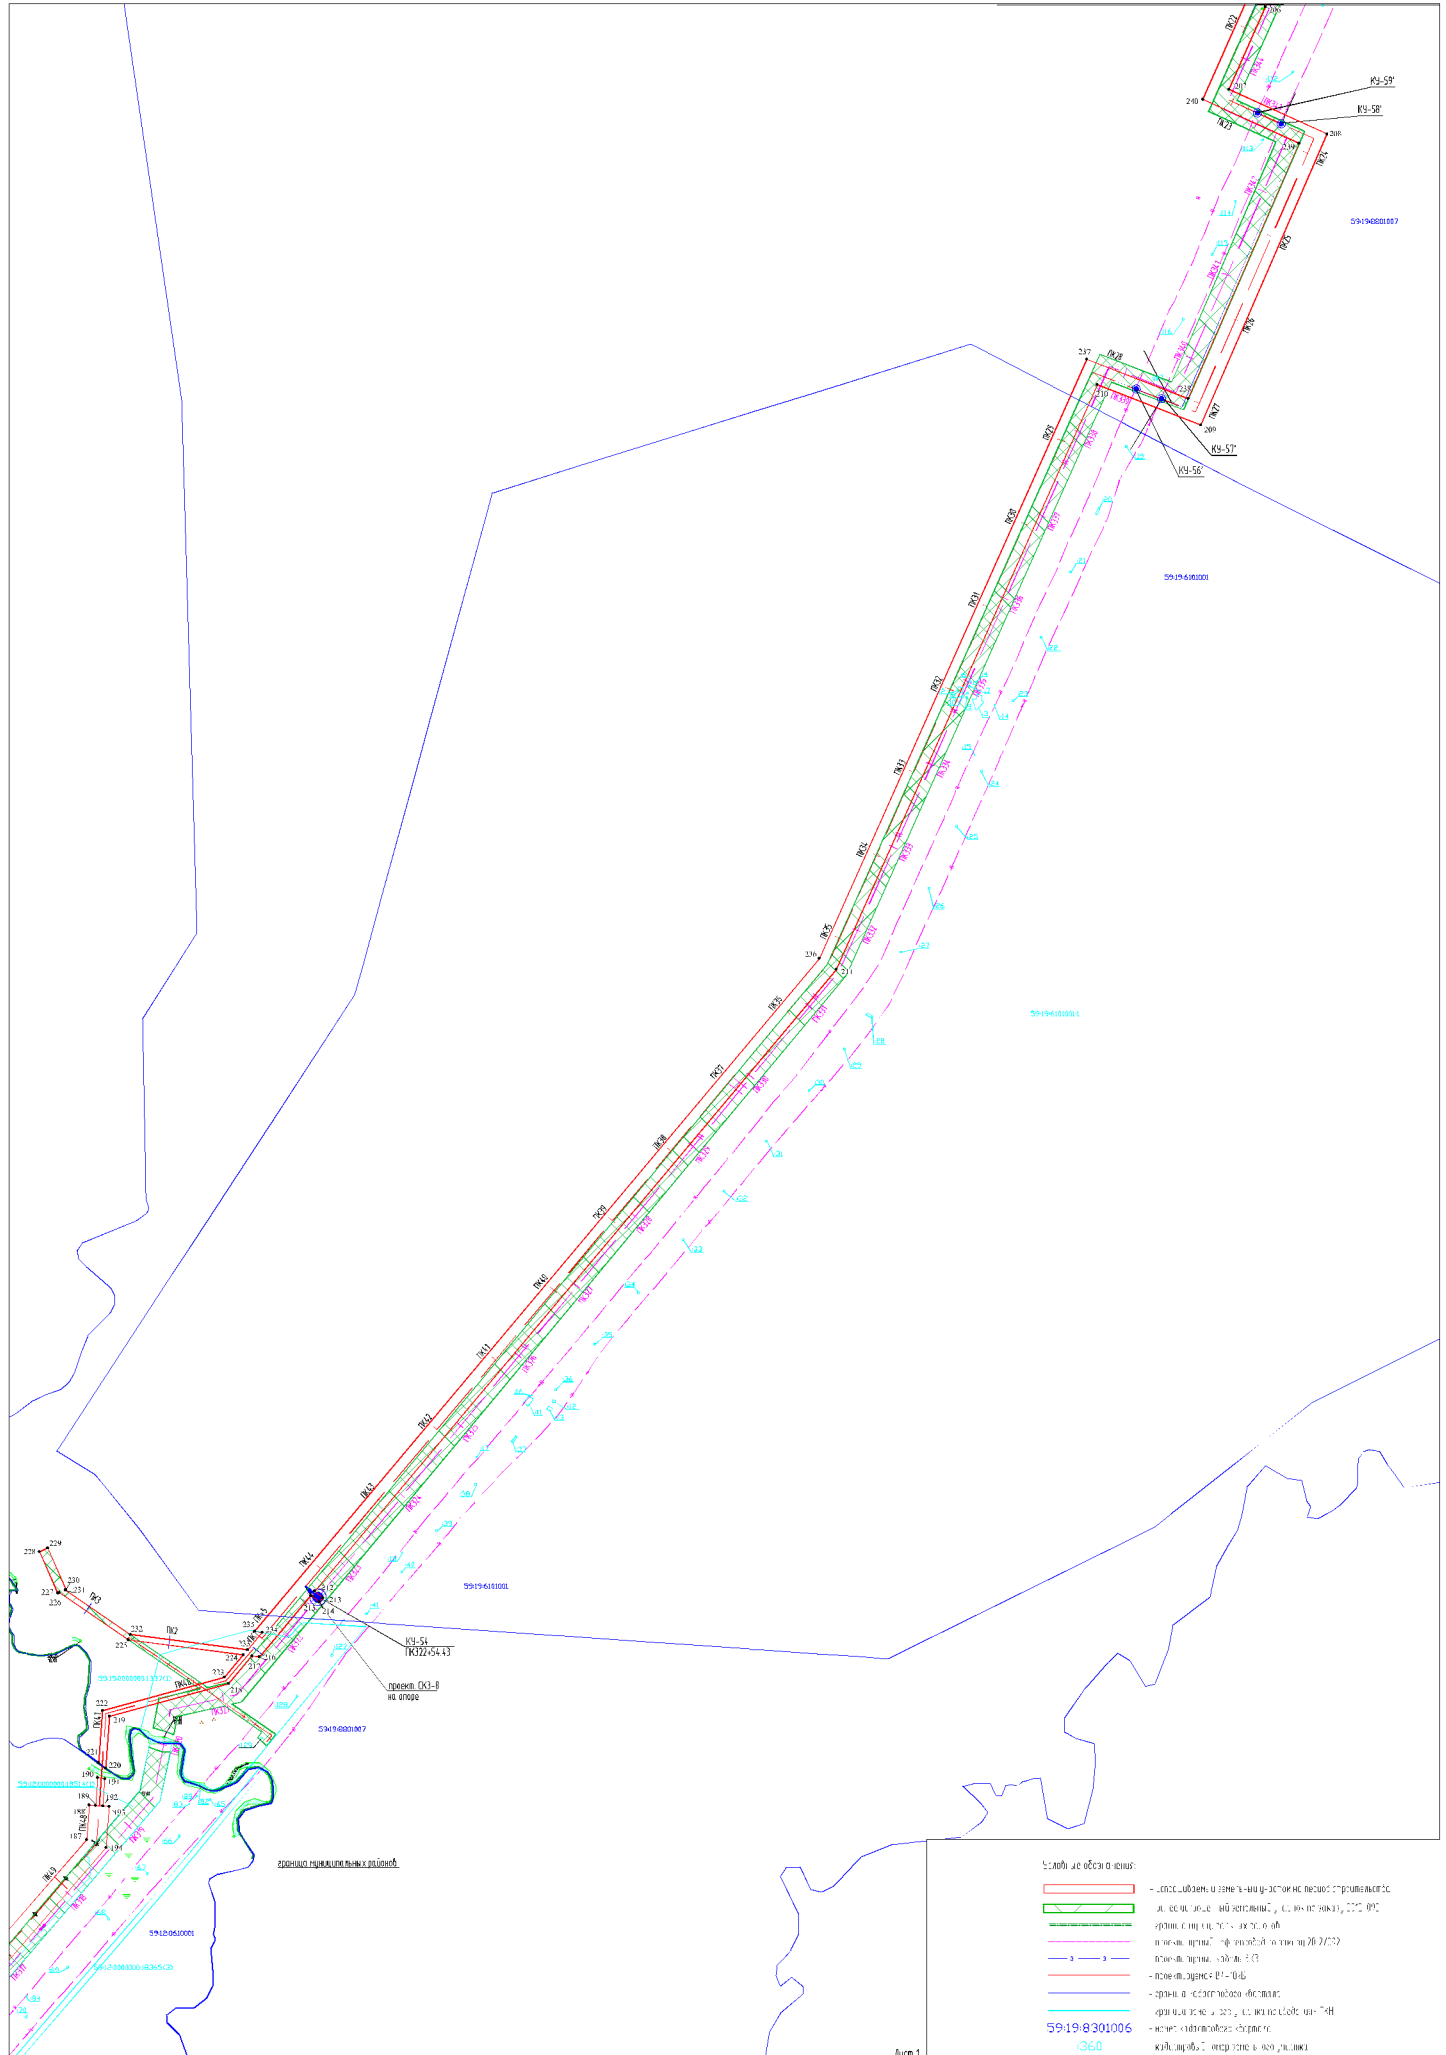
КУ-59'
КУ-58'
240
208
59:19:8301007
237
209
КУ-57'
КУ-56'
59:19:6101001
236
59:19:6101001
228
229
230
227
231
226
ПК3
232
ПК2
225
233
224
222
219
221
220
190
191
189
192
188
193
187
194
КУ-54
ПК322+54.43
проект. СКЗ-В
на опоре
59:19:8301007
59:19:6101001
граница муниципальных районов
59:12:0610001
Условные обозначения:
– испрашиваемые земельные участки на период строительства
– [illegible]
– граница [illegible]
– проектируемый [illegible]
– проектируемый кабель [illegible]
– проектируемая ВЛ-10кВ
– граница кадастрового квартала
– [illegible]
59:19:8301006 – номер кадастрового квартала
:360 кадастровый номер земельного участка
Лист 1